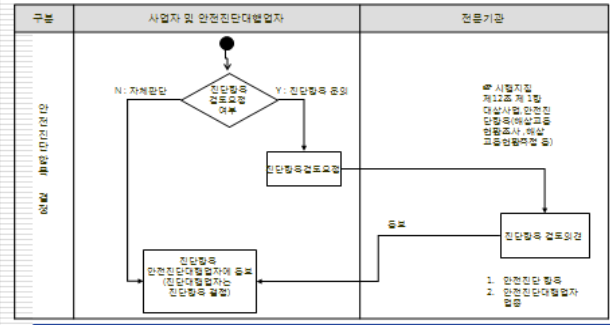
| 구분 | 사업자 및 안전진단대행업자 | 전문기관 |
|---|---|---|

안전진단항목 결정

진단항목 검토요청 여부

N : 자체판단

Y : 진단항목 송부

진단항목검토요청

※ 시행지침 제12조 제 1항 대상사업 안전진단항목(해상교통 현황조사, 해상교통환경평가 등)

진단항목 검토의견

통보

진단항목 안전진단대행업자에 통보 (진단대행업자는 진단항목 결정)

1. 안전진단 항목
2. 안전진단대행업자 협의